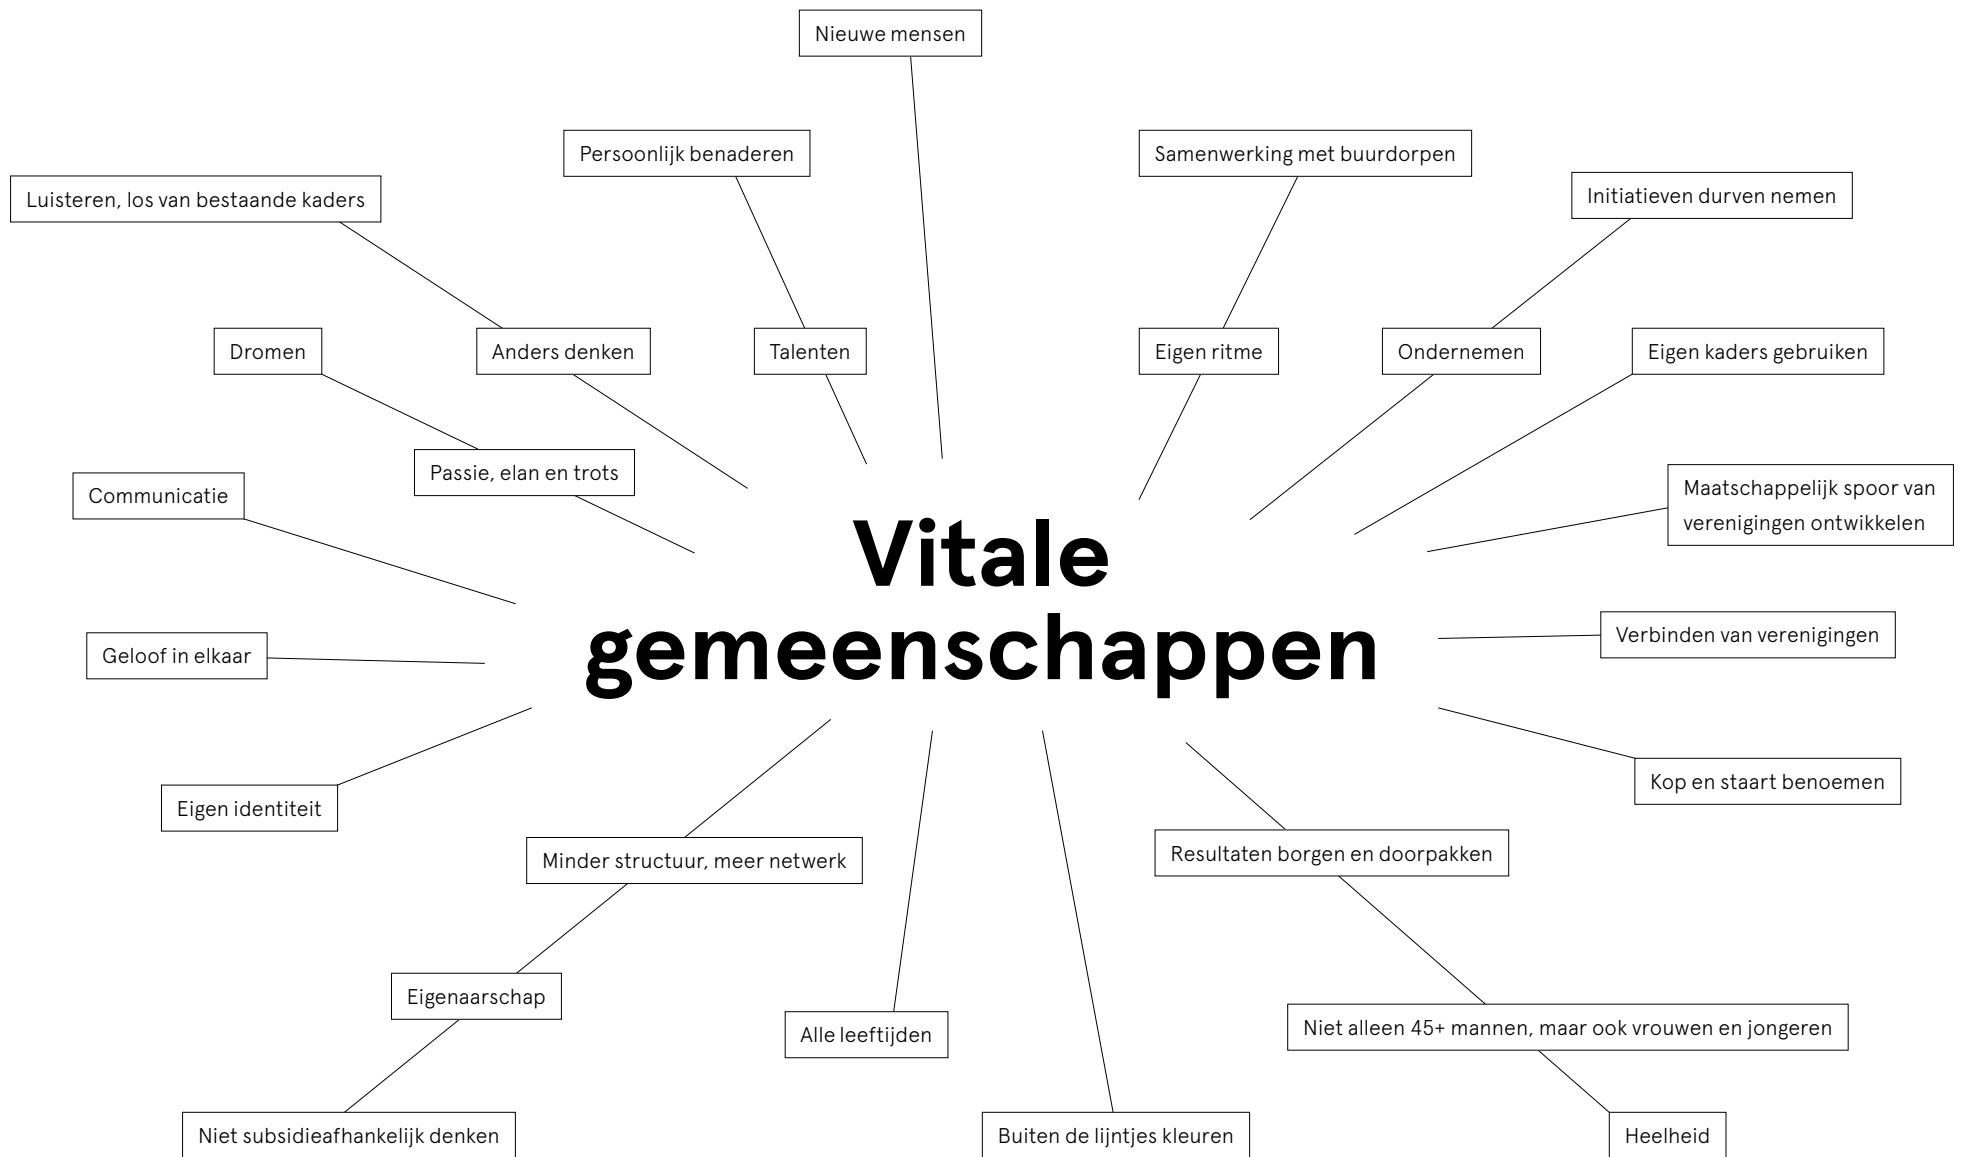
Vitale gemeenschappen

Nieuwe mensen

Persoonlijk benaderen

Samenwerking met buurdorpen

Luisteren, los van bestaande kaders

Initiatieven durven nemen

Dromen

Anders denken

Talenten

Eigen ritme

Ondernemen

Eigen kaders gebruiken

Passie, elan en trots

Communicatie

Maatschappelijk spoor van verenigingen ontwikkelen

Geloof in elkaar

Verbinden van verenigingen

Eigen identiteit

Kop en staart benoemen

Minder structuur, meer netwerk

Resultaten borgen en doorpakken

Eigenaarschap

Alle leeftijden

Niet alleen 45+ mannen, maar ook vrouwen en jongeren

Niet subsidieafhankelijk denken

Buiten de lijntjes kleuren

Heelheid